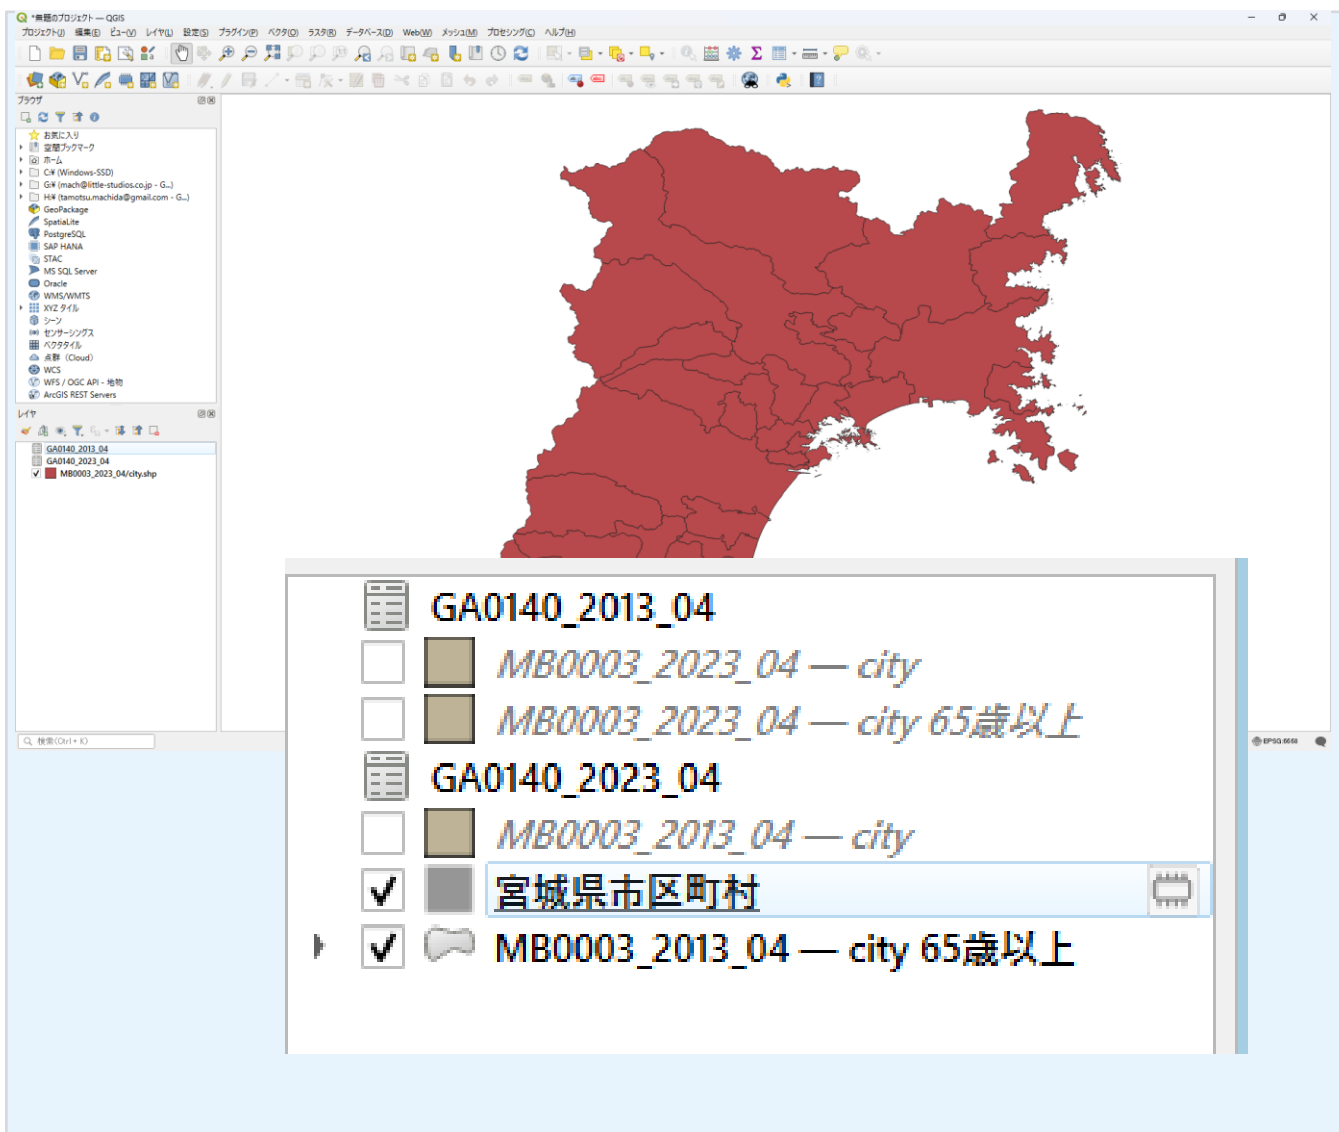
*無題のプロジェクト — QGIS

プロジェクト(J) 編集(E) ビュー(V) レイヤ(L) 設定(S) プラグイン(P) ベクタ(O) ラスタ(R) データベース(D) Web(W) メッシュ(M) プロセシング(C) ヘルプ(H)

ブラウザ

お気に入り
空間ブックマーク
ホーム
C:¥ (Windows-SSD)
G:¥ (mach@little-studios.co.jp - G...)
H:¥ (tamotsu.machida@gmail.com - G...)
GeoPackage
SpatiaLite
PostgreSQL
SAP HANA
STAC
MS SQL Server
Oracle
WMS/WMTS
XYZ タイル
シーン
センサーシングス
ベクタタイル
点群 (Cloud)
WCS
WFS / OGC API - 地物
ArcGIS REST Servers

レイヤ

GA0140_2013_04
GA0140_2023_04
MB0003_2023_04/city.shp

検索(Ctrl+K)

EPSG:6668

GA0140_2013_04
MB0003_2023_04 — city
MB0003_2023_04 — city 65歳以上
GA0140_2023_04
MB0003_2013_04 — city
宮城県市区町村
MB0003_2013_04 — city 65歳以上